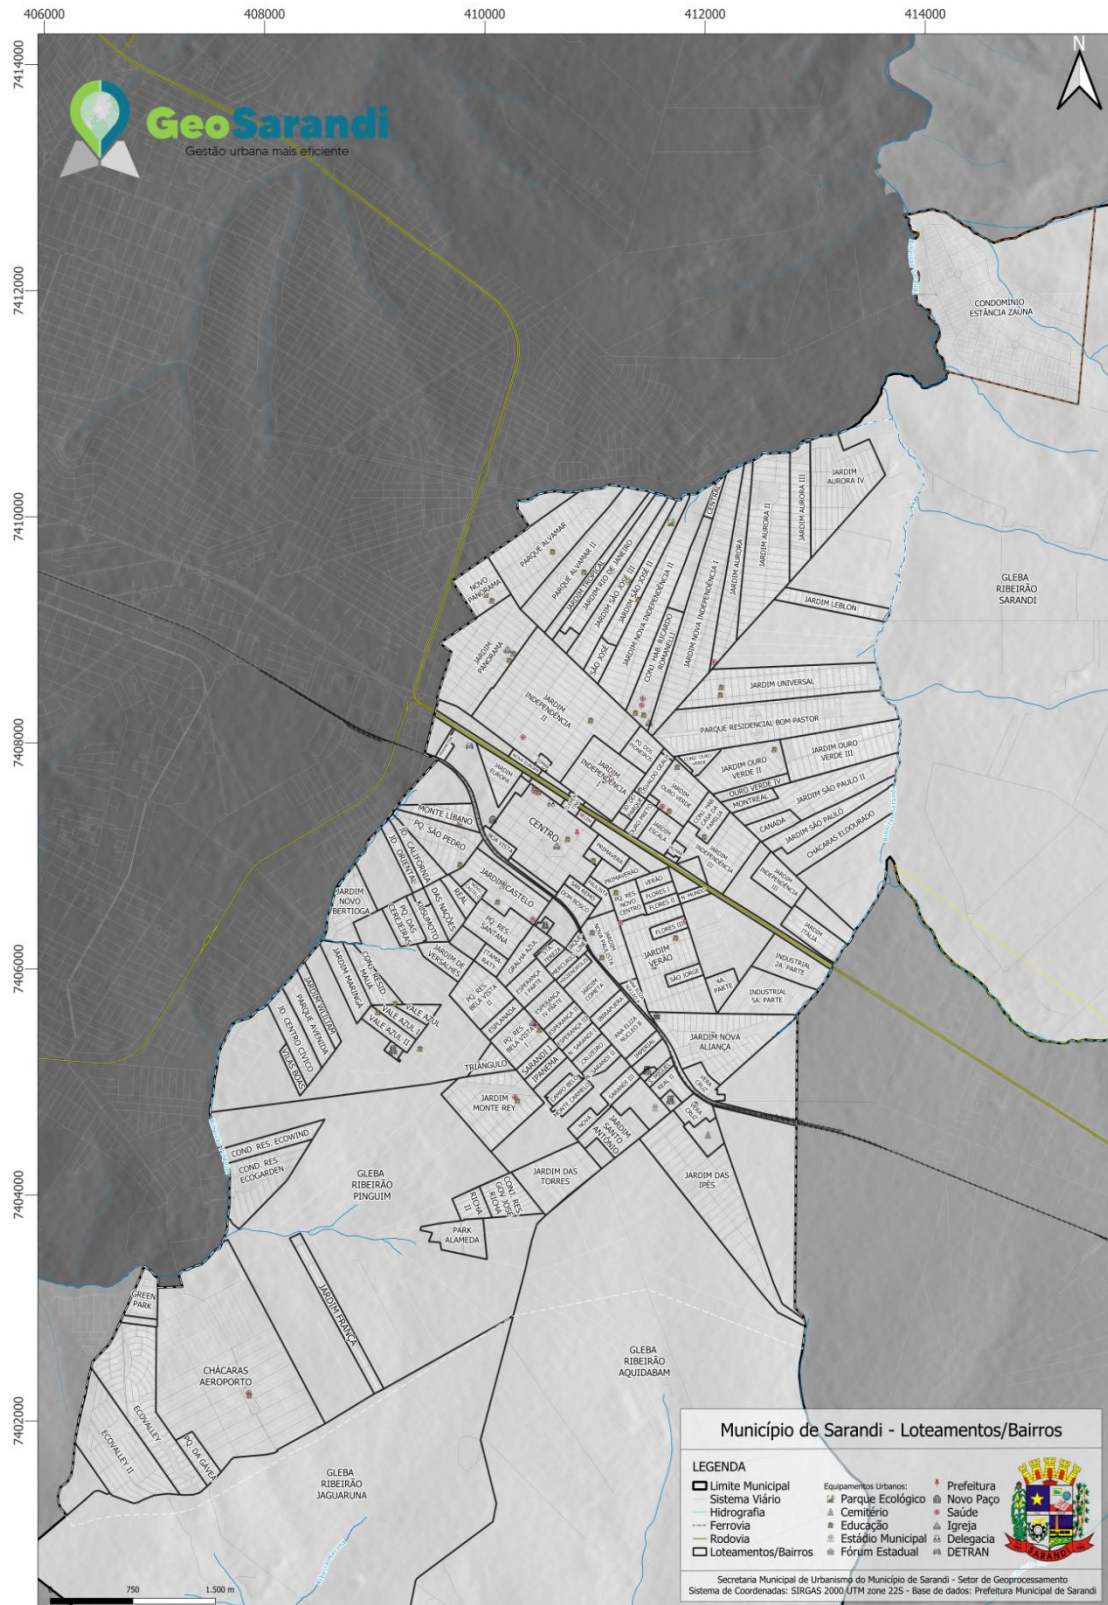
406000 408000 410000 412000 414000

7414000 7412000 7410000 7408000 7406000 7404000 7402000

N

GeoSarandi
Gestão urbana mais eficiente

CONDOMÍNIO ESTÂNCIA ZAÚNA

JARDIM AURORA IV
JARDIM AURORA III
JARDIM AURORA II
JARDIM AURORA
CENTRAL
GLEBA RIBEIRÃO SARANDI
JARDIM LEBLON
PARQUE ALVAMAR
NOVO PANORAMA
PARQUE ALVAMAR II
JARDIM TROPICAL
JARDIM RIO DE JANEIRO
JARDIM SÃO JOSÉ III
JARDIM SÃO JOSÉ II
SÃO JOSÉ
JARDIM NOVA INDEPENDÊNCIA II
JARDIM NOVA INDEPENDÊNCIA I
CONJ. HAB. RICARDO ROMANELLI
JARDIM PANORAMA
JARDIM UNIVERSAL
JARDIM INDEPENDÊNCIA II
PARQUE RESIDENCIAL BOM PASTOR
JARDIM OURO VERDE III
JARDIM OURO VERDE II
OURO VERDE IV
JARDIM SÃO PAULO II
MONTREAL
JARDIM INDEPENDÊNCIA I
JARDIM SÃO PAULO
CANADÁ
CHÁCARAS ELDOURADO
MONTE LÍBANO
PQ. SÃO PEDRO
CENTRO
JARDIM INDEPENDÊNCIA III
JARDIM NOVO BERTIOGA
JARDIM CASTELO
JARDIM ITÁLIA
PQ. RES. SANTANA
JARDIM VERÃO
SÃO JORGE
INDUSTRIAL 2A PARTE
INDUSTRIAL 5A PARTE
JARDIM MARINGÁ
VALE AZUL
VALE AZUL II
PARQUE AVENIDA
JD. CENTRO CÍVICO
VILAS BOAS
JARDIM NOVA ALIANÇA
TRIÂNGULO
JARDIM MONTE REY
JARDIM SANTO ANTÔNIO
COND. RES. ECOWIND
COND. RES. ECOGARDEN
GLEBA RIBEIRÃO PINGUIM
JARDIM DAS TORRES
JARDIM DAS IPÊS
PARK ALAMEDA
GREEN PARK
JARDIM FRANÇA
CHÁCARAS AEROPORTO
GLEBA RIBEIRÃO AQUIDABAM
ECOVALLEY
ECOVALLEY II
PQ. DA GÁVEA
GLEBA RIBEIRÃO JAGUARUNA

Município de Sarandi - Loteamentos/Bairros

LEGENDA
Limite Municipal
Sistema Viário
Hidrografia
Ferrovia
Rodovia
Loteamentos/Bairros
Equipamentos Urbanos:
Parque Ecológico
Cemitério
Educação
Estádio Municipal
Fórum Estadual
Prefeitura
Novo Paço
Saúde
Igreja
Delegacia
DETRAN

SARANDI

750 1.500 m

Secretaria Municipal de Urbanismo do Município de Sarandi - Setor de Geoprocessamento
Sistema de Coordenadas: SIRGAS 2000 UTM zone 22S - Base de dados: Prefeitura Municipal de Sarandi